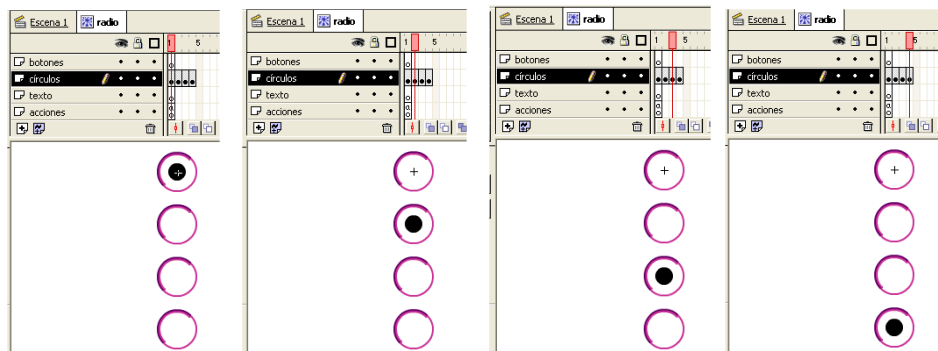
Escena 1 radio
1 5
botones
círculos
texto
acciones

Escena 1 radio
1 5
botones
círculos
texto
acciones

Escena 1 radio
1 5
botones
círculos
texto
acciones

Escena 1 radio
1 5
botones
círculos
texto
acciones